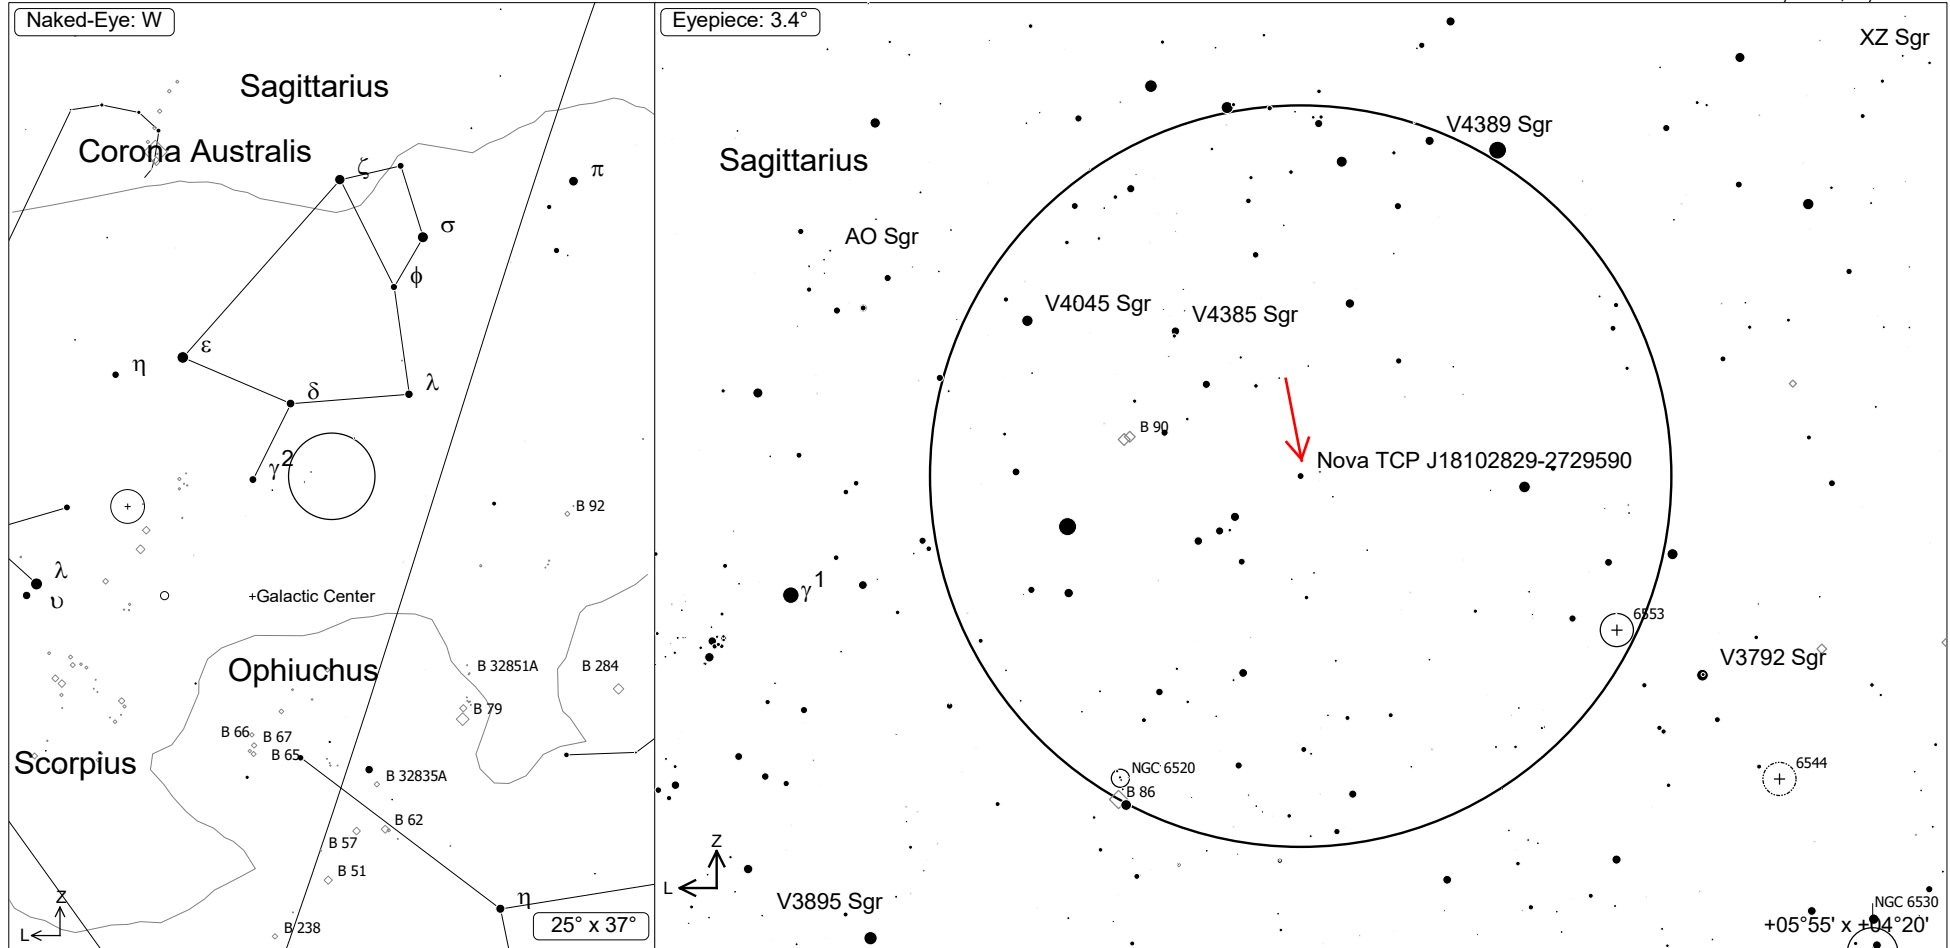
Naked-Eye: W

Sagittarius

Corona Australis

$\zeta$

$\sigma$

$\pi$

$\phi$

$\varepsilon$

$\eta$

$\delta$

$\lambda$

$\gamma 2$

B 92

$\lambda$

$\upsilon$

+Galactic Center

Ophiuchus

B 32851A

B 284

B 79

B 66

B 67

B 65

Scorpius

B 32835A

B 62

B 57

B 51

$\eta$

Z

L

B 238

25° x 37°

Eyepiece: 3.4°

XZ Sgr

V4389 Sgr

Sagittarius

AO Sgr

V4045 Sgr

V4385 Sgr

B 90

Nova TCP J18102829-2729590

$\gamma 1$

6553

V3792 Sgr

NGC 6520

B 86

6544

Z

L

V3895 Sgr

NGC 6530

+05°55' x +04°20'